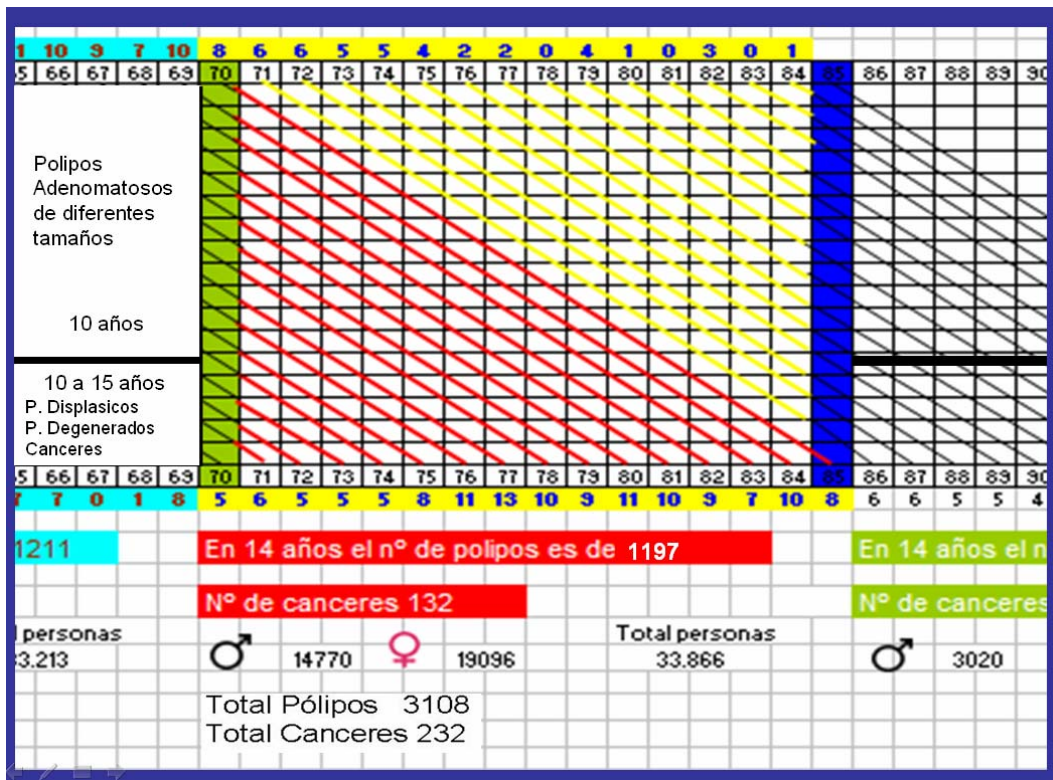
| 1 | 10 | 9 | 7 | 10 | 8 | 6 | 6 | 5 | 5 | 4 | 2 | 2 | 0 | 4 | 1 | 0 | 3 | 0 | 1 | | | | | | |
|---|---|---|---|---|---|---|---|---|---|---|---|---|---|---|---|---|---|---|---|---|---|---|---|---|---|
| 5 | 66 | 67 | 68 | 69 | 70 | 71 | 72 | 73 | 74 | 75 | 76 | 77 | 78 | 79 | 80 | 81 | 82 | 83 | 84 | 85 | 86 | 87 | 88 | 89 | 90 |

Polipos Adenomatosos de diferentes tamaños

10 años

10 a 15 años
P. Displasicos
P. Degenerados
Canceres

| 5 | 66 | 67 | 68 | 69 | 70 | 71 | 72 | 73 | 74 | 75 | 76 | 77 | 78 | 79 | 80 | 81 | 82 | 83 | 84 | 85 | 86 | 87 | 88 | 89 | 90 |
|---|---|---|---|---|---|---|---|---|---|---|---|---|---|---|---|---|---|---|---|---|---|---|---|---|---|
| 7 | 7 | 0 | 1 | 8 | 5 | 6 | 5 | 5 | 5 | 8 | 11 | 13 | 10 | 9 | 11 | 10 | 9 | 7 | 10 | 8 | 6 | 6 | 5 | 5 | 4 |

1211

En 14 años el nº de polipos es de 1197

En 14 años el n

Nº de canceres 132

Nº de canceres

l personas
3.213

♂ 14770 ♀ 19096

Total personas
33.866

♂ 3020

Total Pólipos 3108
Total Canceres 232